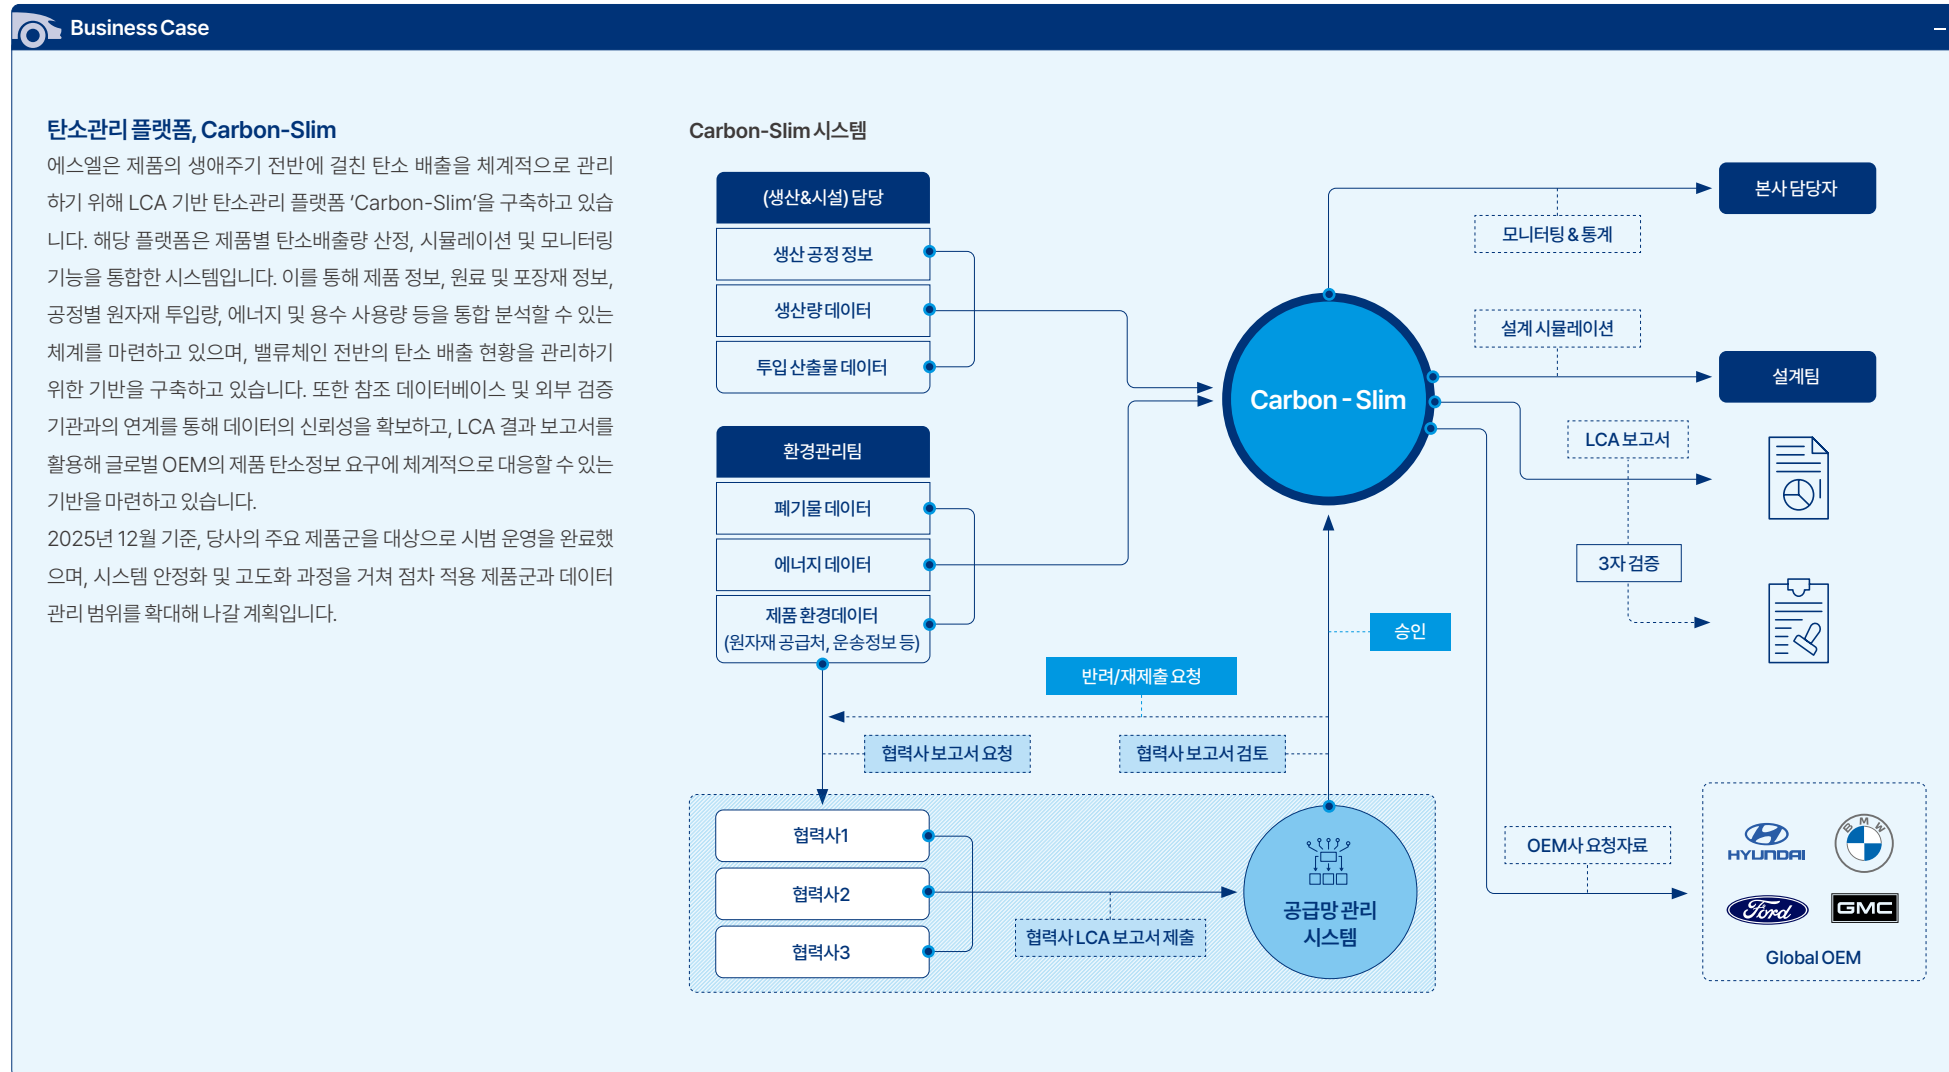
Business Case

탄소관리 플랫폼, Carbon-Slim

에스엘은 제품의 생애주기 전반에 걸친 탄소 배출을 체계적으로 관리하기 위해 LCA 기반 탄소관리 플랫폼 'Carbon-Slim'을 구축하고 있습니다. 해당 플랫폼은 제품별 탄소배출량 산정, 시뮬레이션 및 모니터링 기능을 통합한 시스템입니다. 이를 통해 제품 정보, 원료 및 포장재 정보, 공정별 원자재 투입량, 에너지 및 용수 사용량 등을 통합 분석할 수 있는 체계를 마련하고 있으며, 밸류체인 전반의 탄소 배출 현황을 관리하기 위한 기반을 구축하고 있습니다. 또한 참조 데이터베이스 및 외부 검증 기관과의 연계를 통해 데이터의 신뢰성을 확보하고, LCA 결과 보고서를 활용해 글로벌 OEM의 제품 탄소정보 요구에 체계적으로 대응할 수 있는 기반을 마련하고 있습니다.

2025년 12월 기준, 당사의 주요 제품군을 대상으로 시범 운영을 완료했으며, 시스템 안정화 및 고도화 과정을 거쳐 점차 적용 제품군과 데이터 관리 범위를 확대해 나갈 계획입니다.

Carbon-Slim 시스템

(생산&시설) 담당
생산 공정 정보
생산량 데이터
투입 산출물 데이터

환경관리팀
폐기물 데이터
에너지 데이터
제품 환경데이터 (원자재 공급처, 운송정보 등)

Carbon - Slim

본사 담당자
모니터링 & 통계
설계 시뮬레이션
설계팀
LCA 보고서
3자 검증

승인
반려/재제출 요청
협력사 보고서 요청
협력사 보고서 검토

협력사1
협력사2
협력사3
협력사 LCA 보고서 제출
공급망 관리 시스템

OEM사 요청자료
HYUNDAI
BMW
Ford
GMC
Global OEM